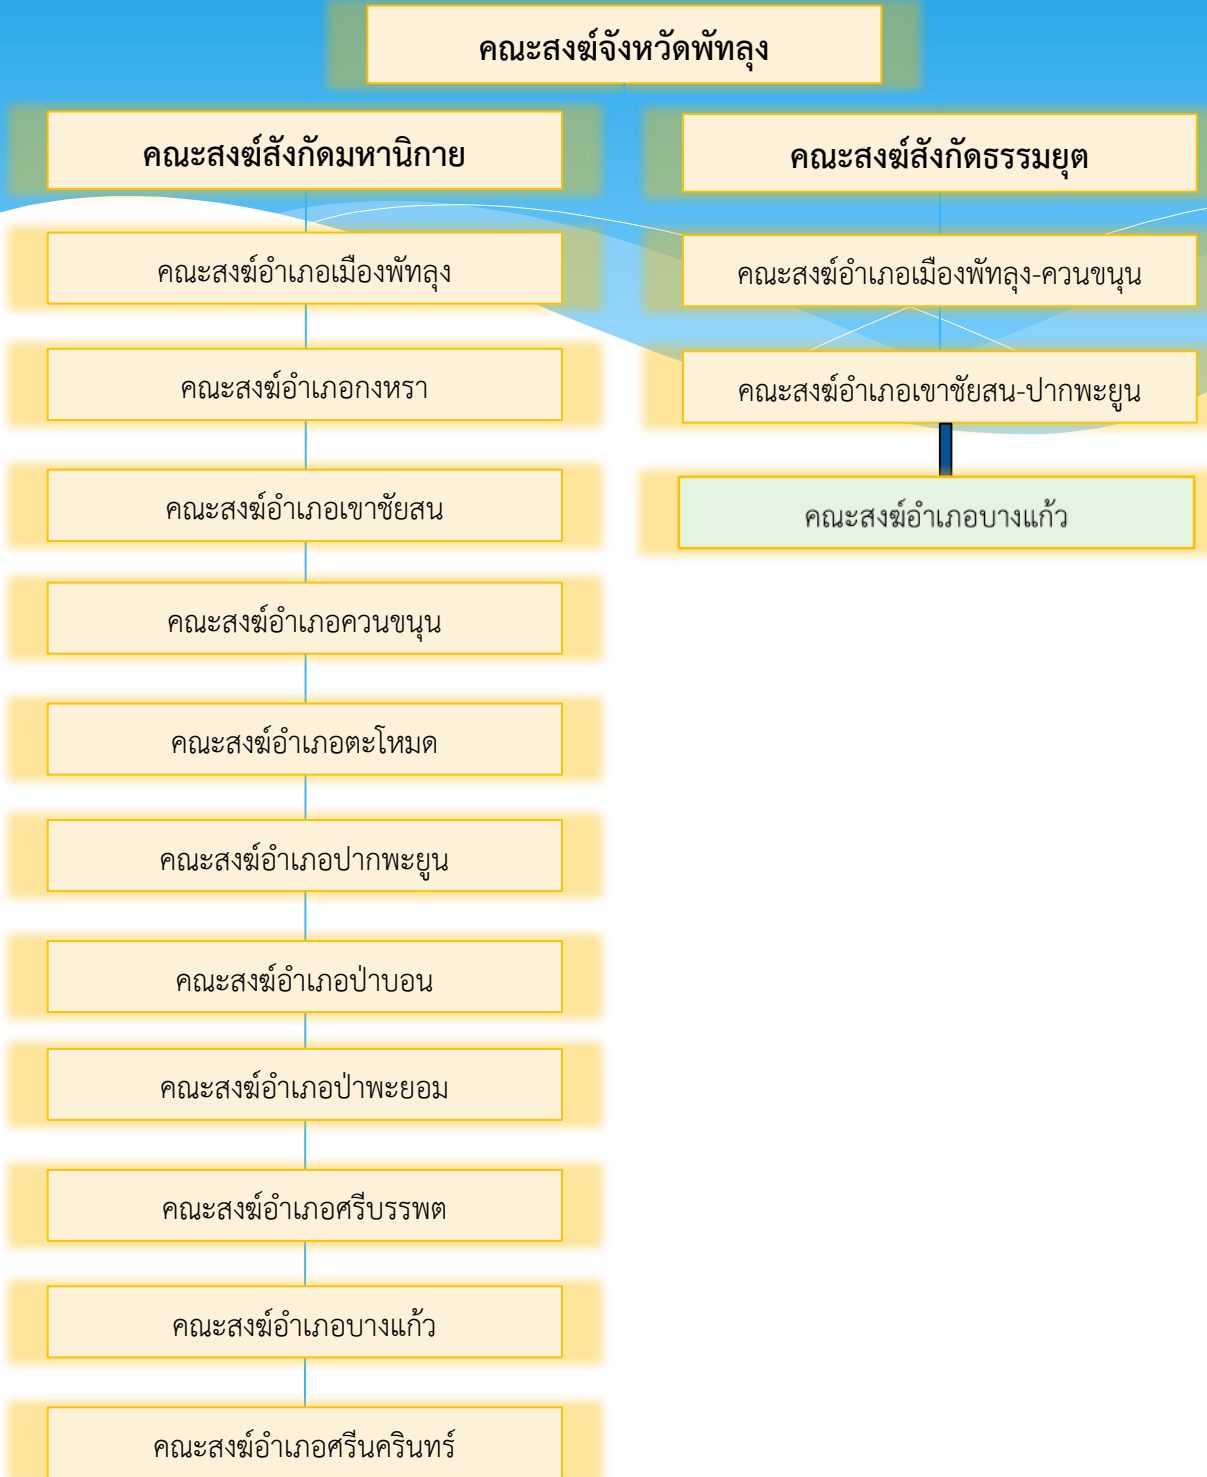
คณะสงฆ์จังหวัดพัทลุง

คณะสงฆ์สังกัดมหานิกาย

คณะสงฆ์อำเภอเมืองพัทลุง

คณะสงฆ์อำเภอกงหรา

คณะสงฆ์อำเภอเขาชัยสน

คณะสงฆ์อำเภอควนขนุน

คณะสงฆ์อำเภอตะโหมด

คณะสงฆ์อำเภอปากพะยูน

คณะสงฆ์อำเภอป่าบอน

คณะสงฆ์อำเภอป่าพะยอม

คณะสงฆ์อำเภอศรีบรรพต

คณะสงฆ์อำเภอบางแก้ว

คณะสงฆ์อำเภอศรีนครินทร์

คณะสงฆ์สังกัดธรรมยุต

คณะสงฆ์อำเภอเมืองพัทลุง-ควนขนุน

คณะสงฆ์อำเภอเขาชัยสน-ปากพะยูน

คณะสงฆ์อำเภอบางแก้ว